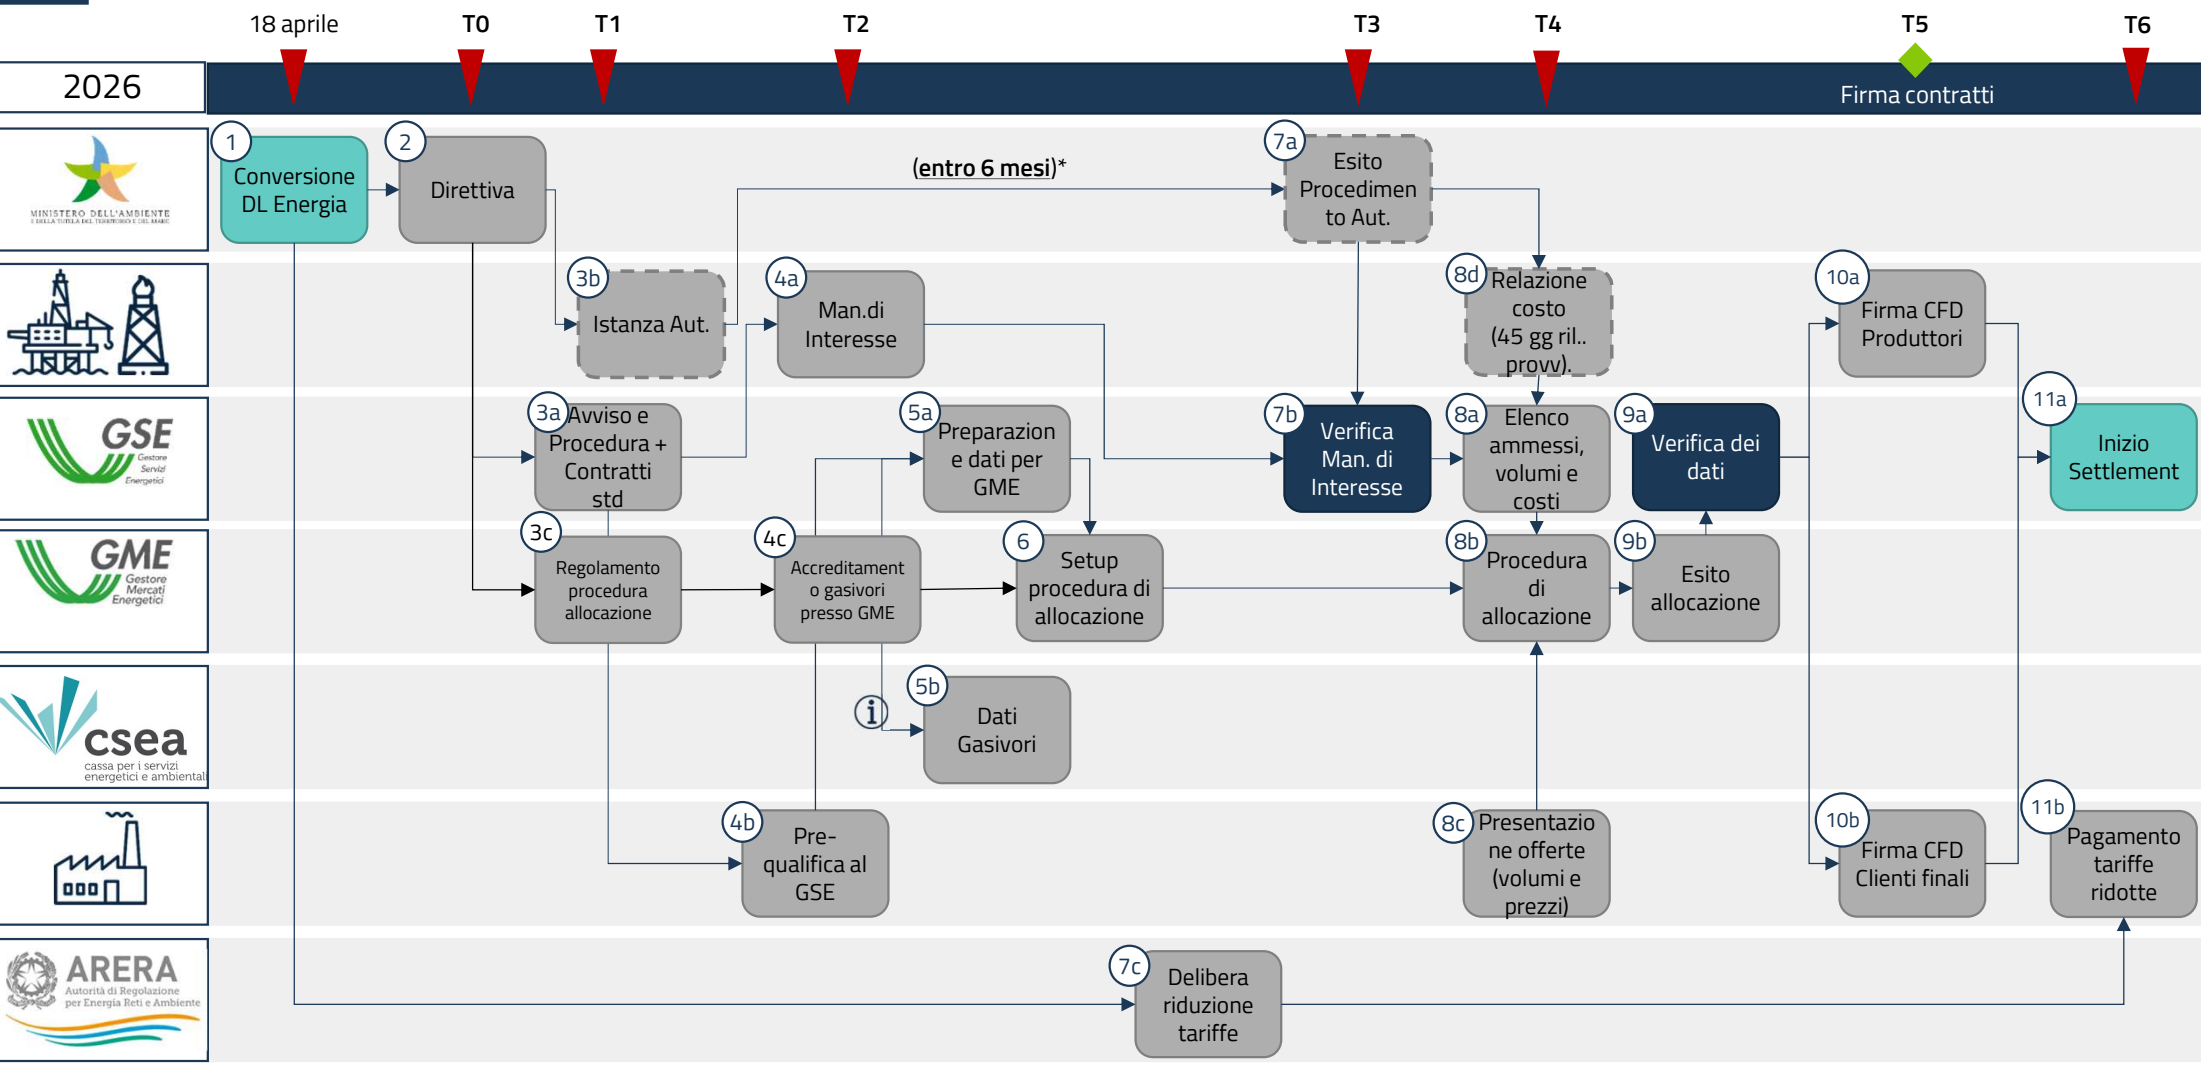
18 aprile T0 T1 T2 T3 T4 T5 T6

2026

Firma contratti

MINISTERO DELL'AMBIENTE
E DELLA TUTELA DEL TERRITORIO E DEL MARE

GSE Gestore Servizi Energetici

GME Gestore Mercati Energetici

csea cassa per i servizi energetici e ambientali

ARERA Autorità di Regolazione per Energia Reti e Ambiente

1 Conversione DL Energia

2 Direttiva

(entro 6 mesi)*

7a Esito Procedimento Aut.

3b Istanza Aut.

4a Man.di Interesse

8d Relazione costo (45 gg ril.. provv).

10a Firma CFD Produttori

3a Avviso e Procedura + Contratti std

5a Preparazione e dati per GME

7b Verifica Man. di Interesse

8a Elenco ammessi, volumi e costi

9a Verifica dei dati

11a Inizio Settlement

3c Regolamento procedura allocazione

4c Accreditamento gasivori presso GME

6 Setup procedura di allocazione

8b Procedura di allocazione

9b Esito allocazione

5b Dati Gasivori

4b Pre-qualifica al GSE

8c Presentazione offerte (volumi e prezzi)

10b Firma CFD Clienti finali

11b Pagamento tariffe ridotte

7c Delibera riduzione tariffe